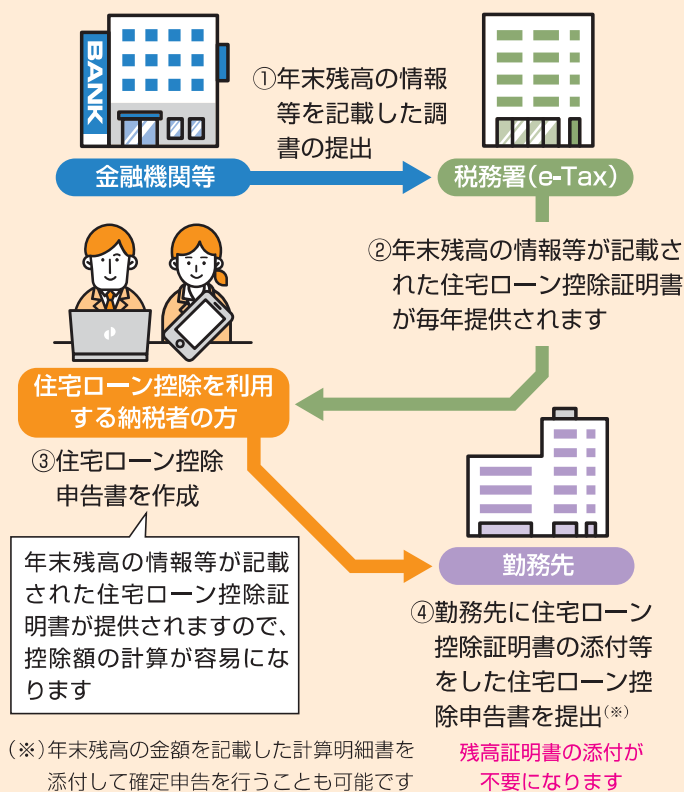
BANK

①年末残高の情報等を記載した調書の提出

金融機関等

税務署(e-Tax)

②年末残高の情報等が記載された住宅ローン控除証明書が毎年提供されます

住宅ローン控除を利用する納税者の方

③住宅ローン控除申告書を作成

年末残高の情報等が記載された住宅ローン控除証明書が提供されますので、控除額の計算が容易になります

勤務先

④勤務先に住宅ローン控除証明書の添付等をした住宅ローン控除申告書を提出(※)

残高証明書の添付が不要になります

(※)年末残高の金額を記載した計算明細書を添付して確定申告を行うことも可能です